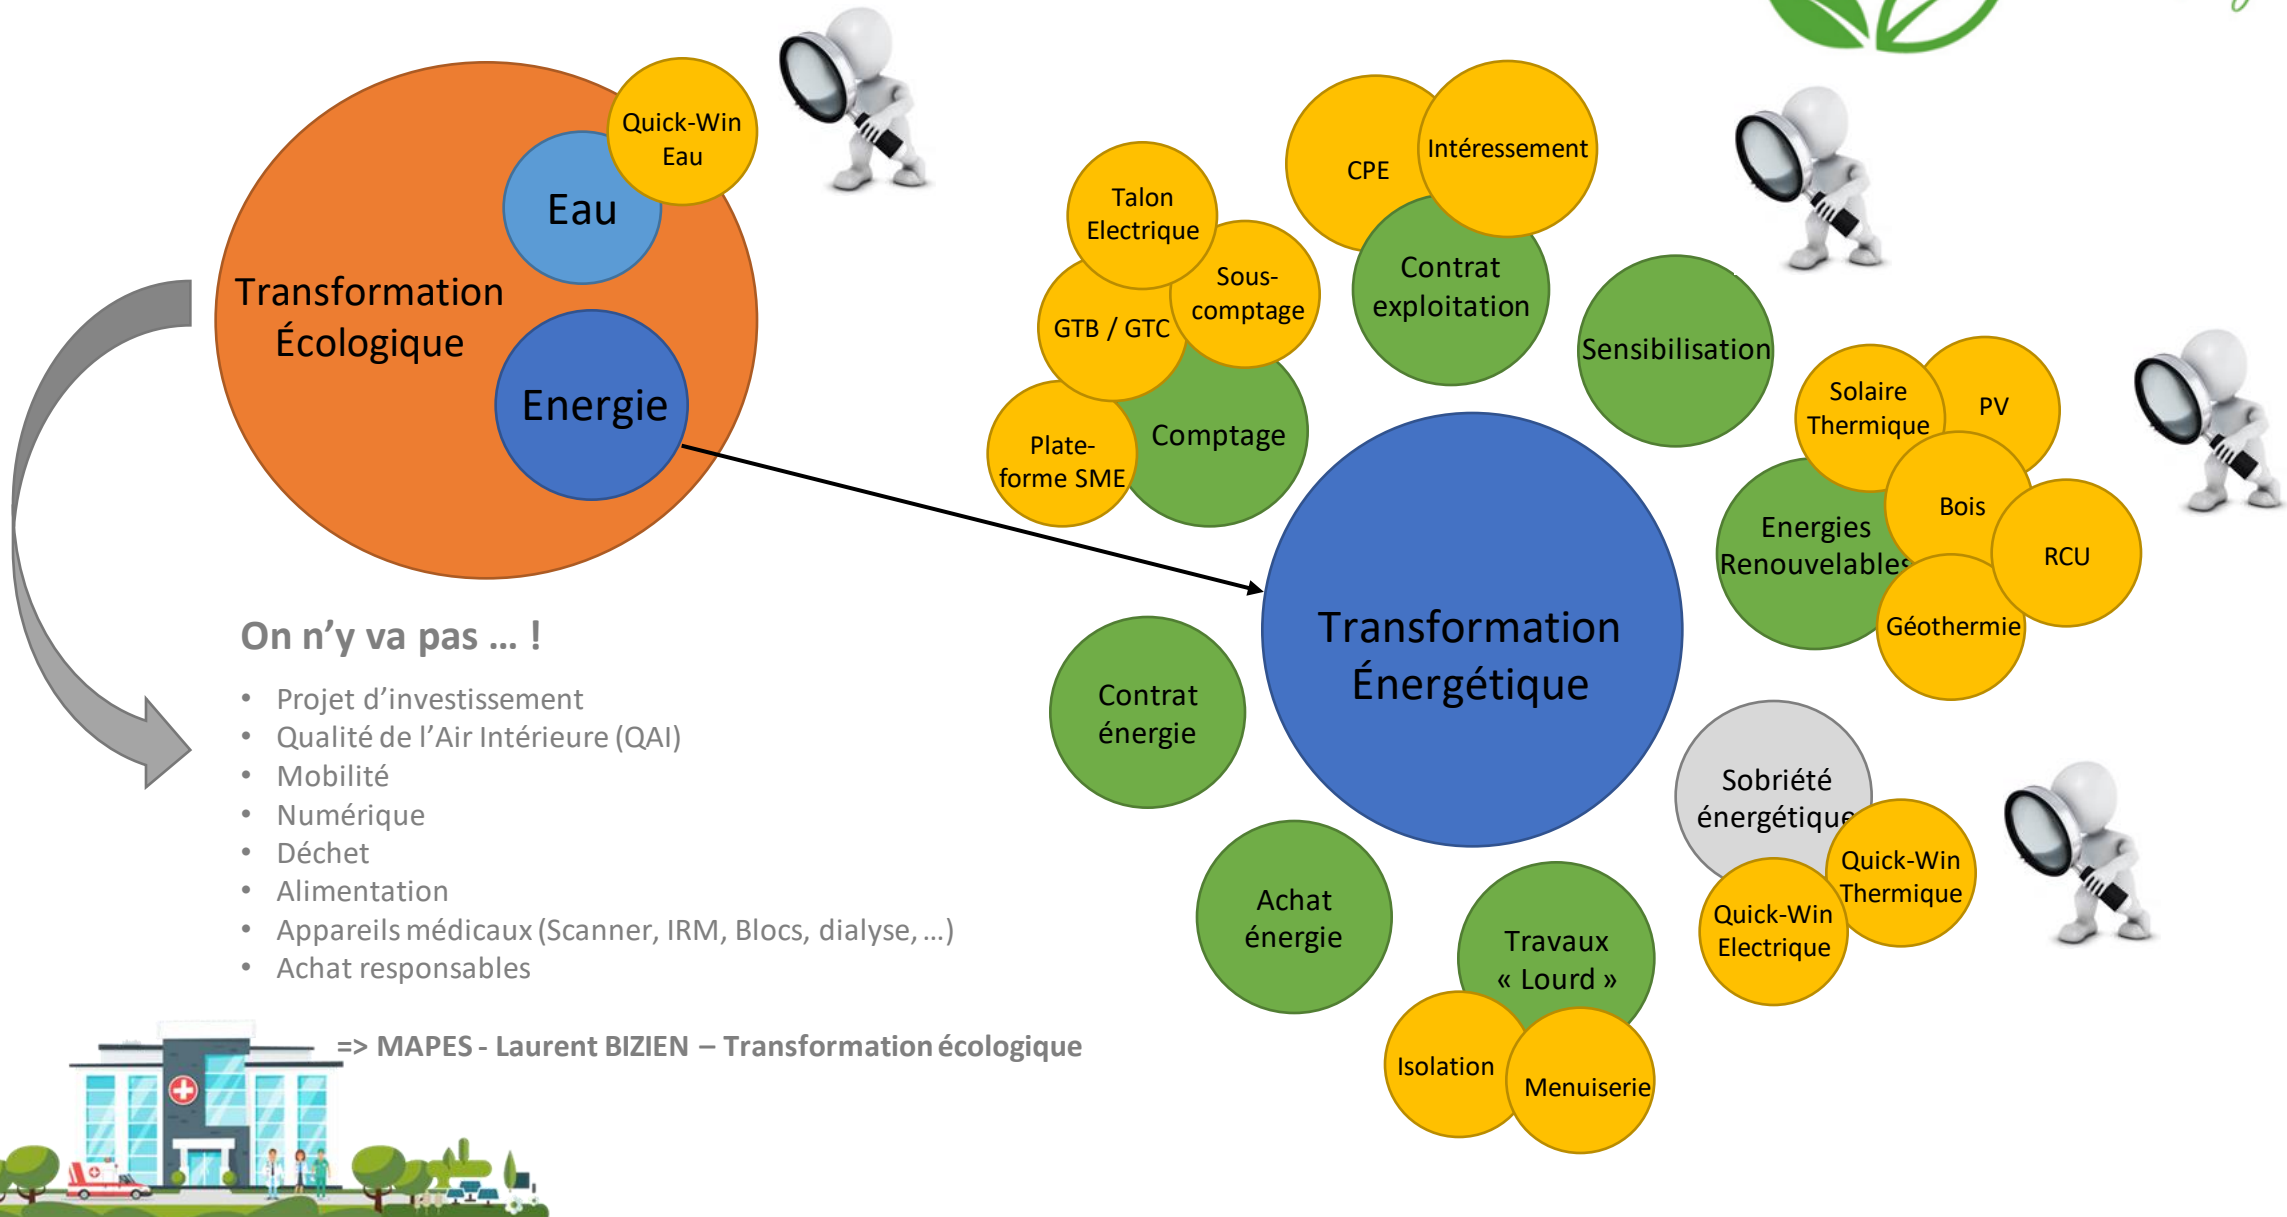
Quick-Win Eau

Eau

Transformation Écologique

Energie

On n’y va pas … !

- Projet d’investissement
- Qualité de l’Air Intérieure (QAI)
- Mobilité
- Numérique
- Déchet
- Alimentation
- Appareils médicaux (Scanner, IRM, Blocs, dialyse, …)
- Achat responsables

=> MAPES - Laurent BIZIEN – Transformation écologique

Talon Electrique

Sous-comptage

GTB / GTC

Plate-forme SME

Comptage

CPE

Intéressement

Contrat exploitation

Sensibilisation

Solaire Thermique

PV

Bois

RCU

Energies Renouvelables

Géothermie

Transformation Énergétique

Contrat énergie

Achat énergie

Travaux « Lourd »

Isolation

Menuiserie

Sobriété énergétique

Quick-Win Thermique

Quick-Win Electrique